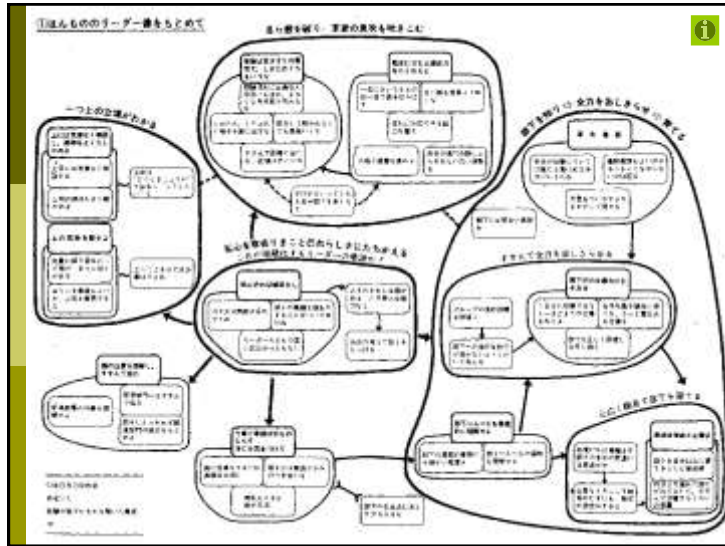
①ほんもののリーダー像をもとめて

思い部を描く　言葉の意味を吹きこむ

一つ上の立場がわかる

部下を知り　全力をあらしさせ　育てる

本当の仕事

私心を捨ててこまる自然にあらわれる
これが本物のリーダーの姿か

すすんで全力を出しきらせる

心に種まで育てる

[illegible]